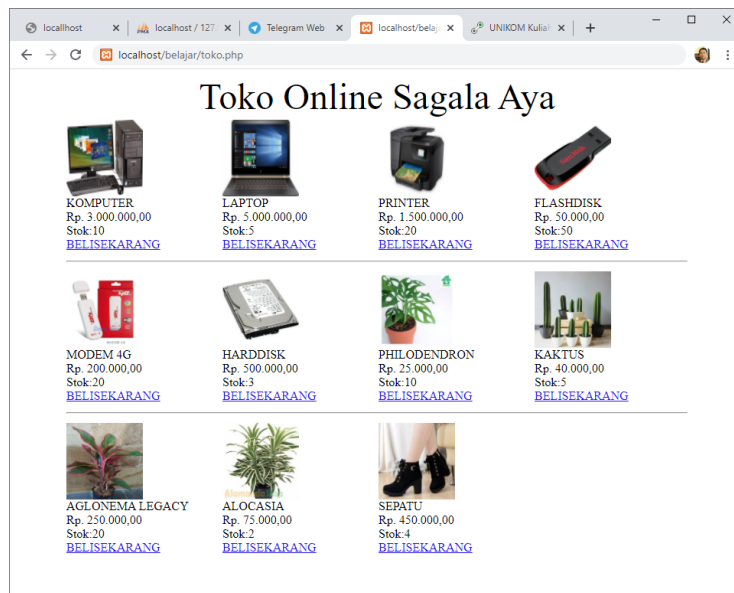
localhost ×
localhost / 127. ×
Telegram Web ×
localhost/belaja ×
UNIKOM Kuliah ×
+

localhost/belajar/toko.php

Toko Online Sagala Aya

KOMPUTER
Rp. 3.000.000,00
Stok:10
BELISEKARANG

LAPTOP
Rp. 5.000.000,00
Stok:5
BELISEKARANG

PRINTER
Rp. 1.500.000,00
Stok:20
BELISEKARANG

FLASHDISK
Rp. 50.000,00
Stok:50
BELISEKARANG

MODEM 4G
Rp. 200.000,00
Stok:20
BELISEKARANG

HARDDISK
Rp. 500.000,00
Stok:3
BELISEKARANG

PHILODENDRON
Rp. 25.000,00
Stok:10
BELISEKARANG

KAKTUS
Rp. 40.000,00
Stok:5
BELISEKARANG

AGLONEMA LEGACY
Rp. 250.000,00
Stok:20
BELISEKARANG

ALOCASIA
Rp. 75.000,00
Stok:2
BELISEKARANG

SEPATU
Rp. 450.000,00
Stok:4
BELISEKARANG